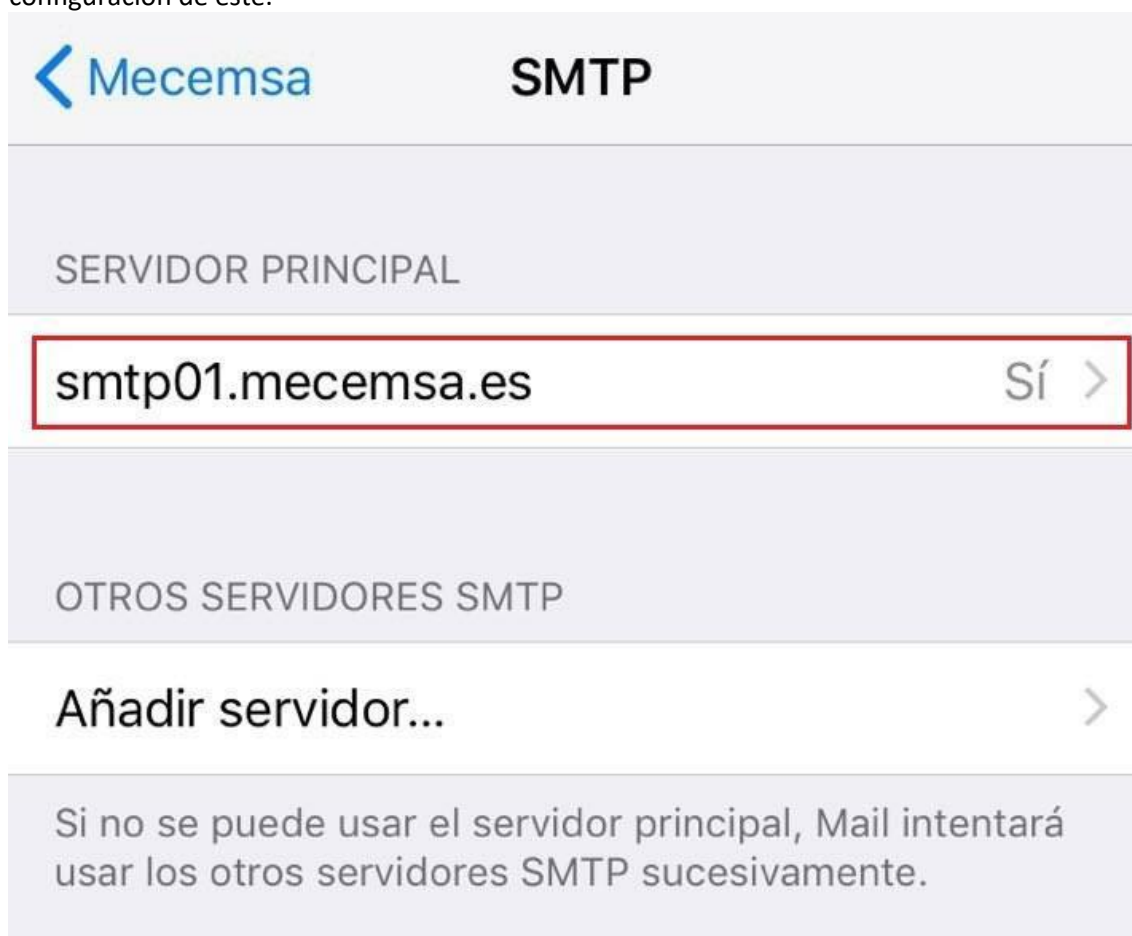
configuración de este.

Mecemsa SMTP

SERVIDOR PRINCIPAL

smtp01.mecemsa.es Sí

OTROS SERVIDORES SMTP

Añadir servidor...

Si no se puede usar el servidor principal, Mail intentará usar los otros servidores SMTP sucesivamente.